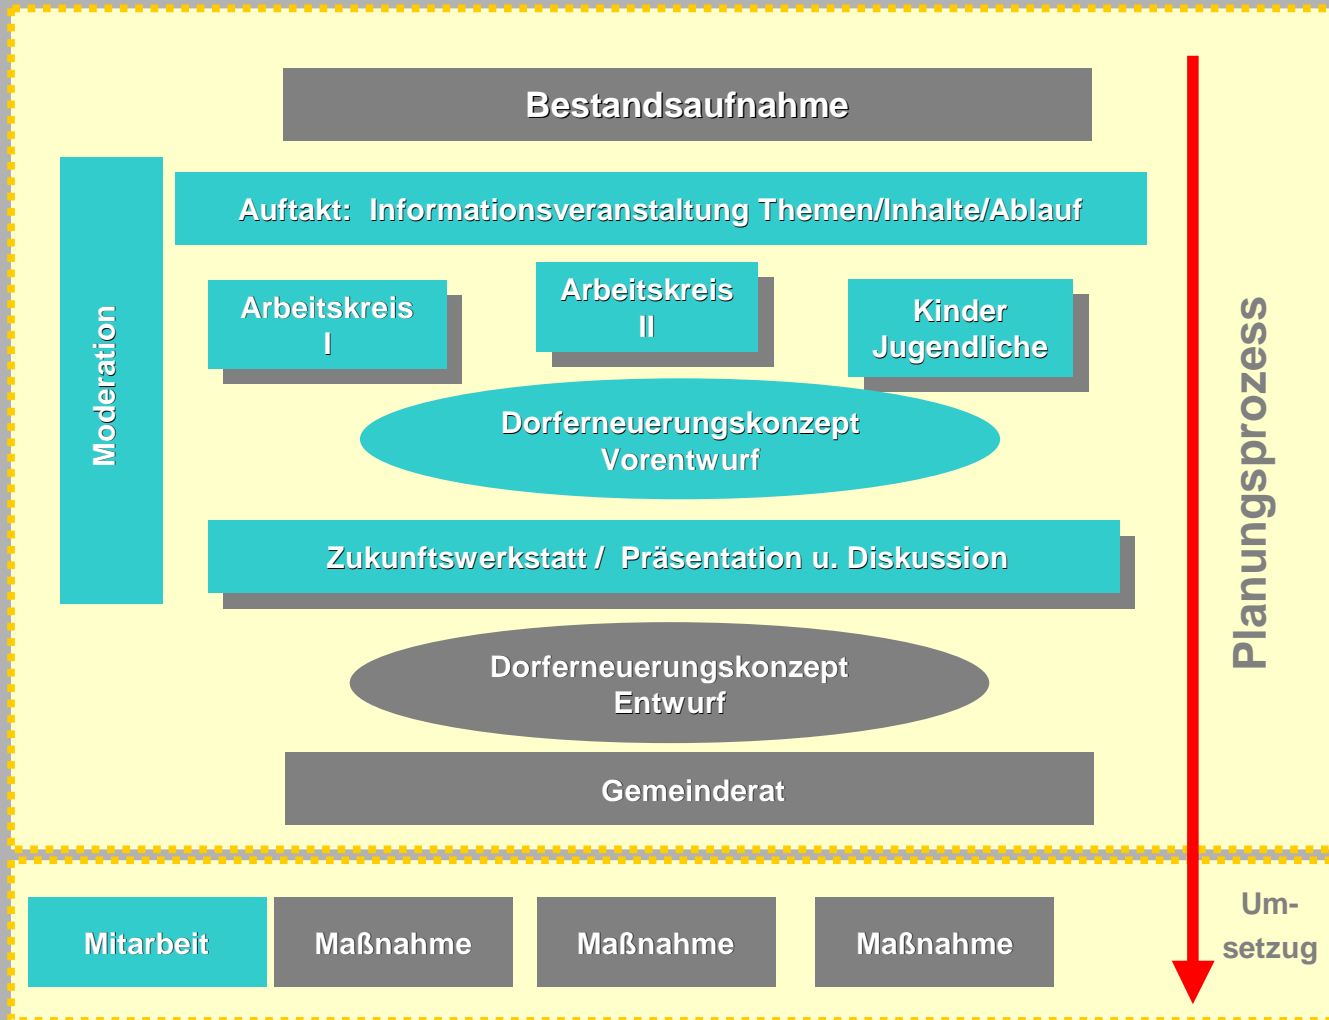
Bestandsaufnahme

Moderation

Auftakt: Informationsveranstaltung Themen/Inhalte/Ablauf

Arbeitskreis I

Arbeitskreis II

Kinder Jugendliche

Dorferneuerungskonzept Vorentwurf

Zukunftswerkstatt / Präsentation u. Diskussion

Dorferneuerungskonzept Entwurf

Gemeinderat

Planungsprozess

Mitarbeit

Maßnahme

Maßnahme

Maßnahme

Um-setzug